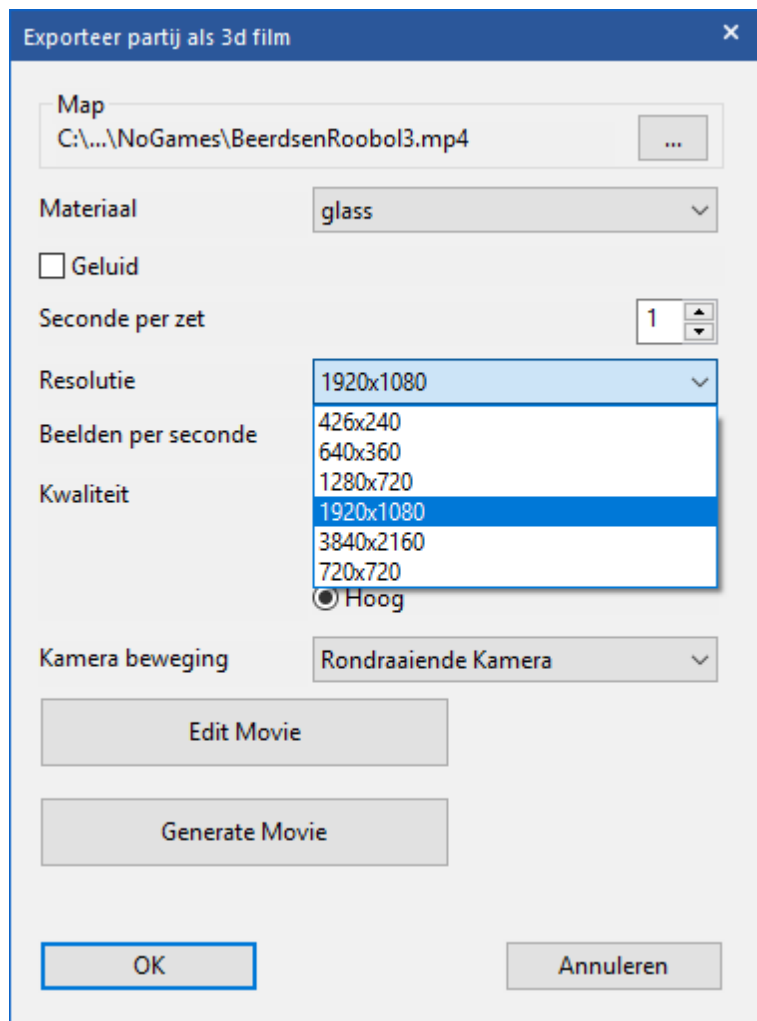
Exporteer partij als 3d film

×

Map

C:\...\NoGames\BeerdsenRoobol3.mp4

...

Materiaal

glass

Geluid

Seconde per zet

1

Resolutie

1920x1080

Beelden per seconde

Kwaliteit

426x240
640x360
1280x720
1920x1080
3840x2160
720x720

Hoog

Kamera beweging

Rondraaiende Kamera

Edit Movie

Generate Movie

OK

Annuleren